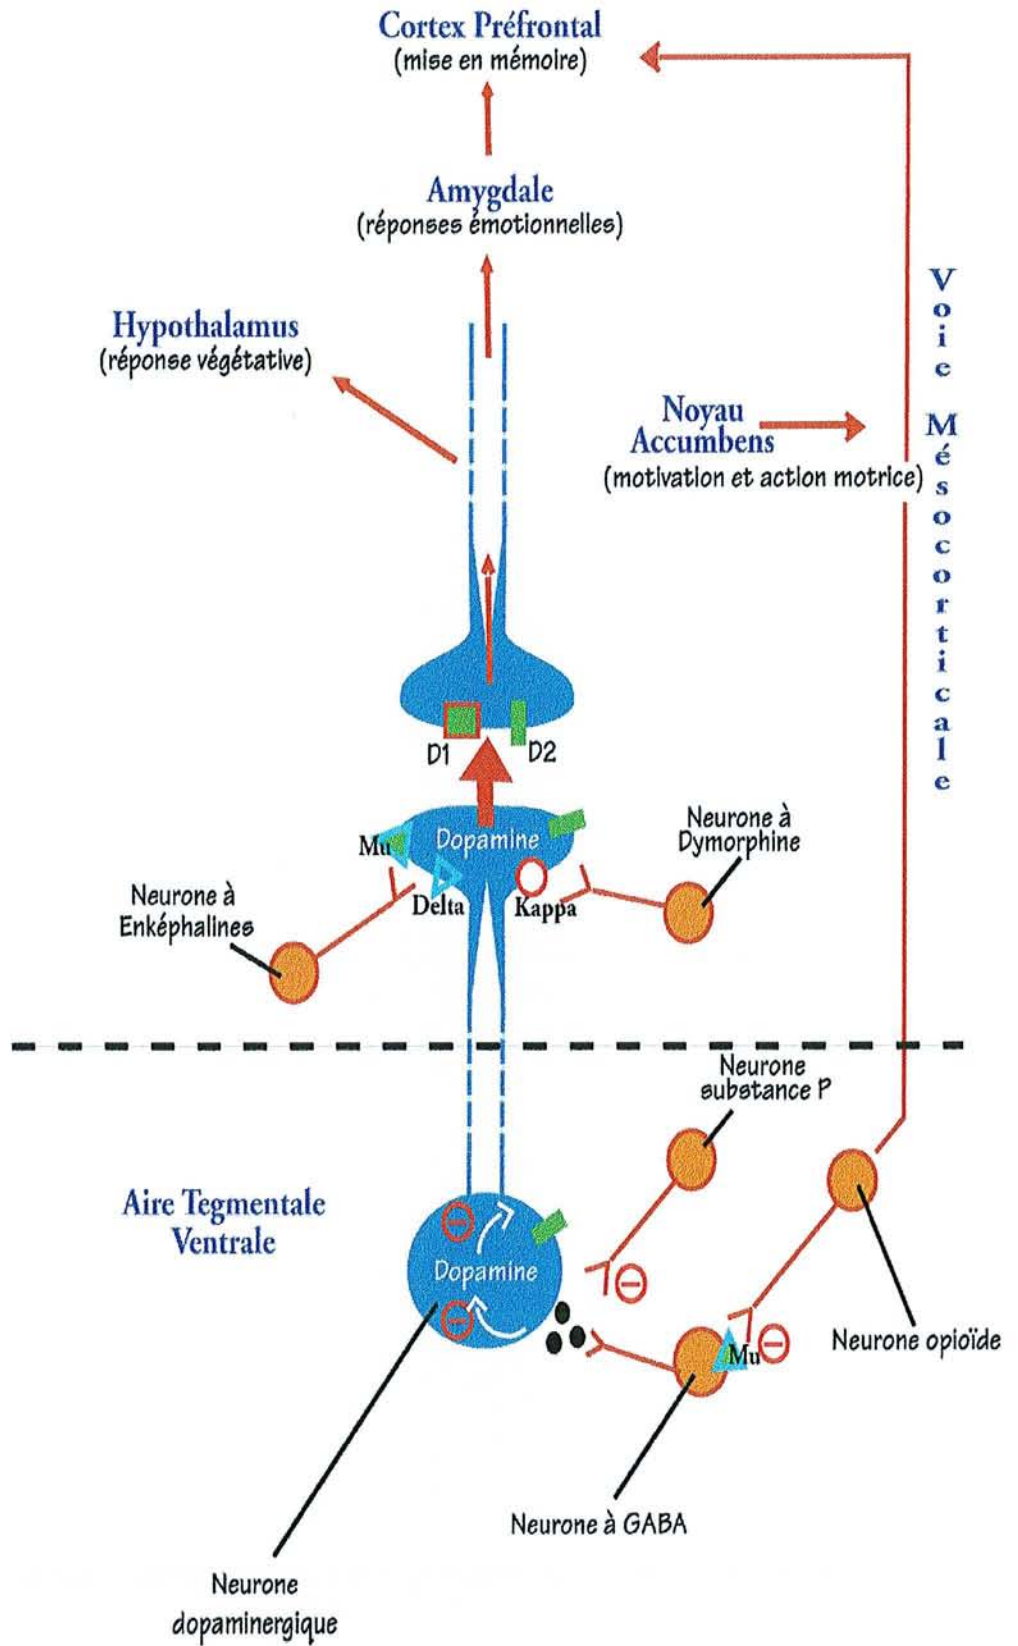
Cortex Préfrontal
(mise en mémoire)

Amygdale
(réponses émotionnelles)

Hypothalamus
(réponse végétative)

Voie Mésocorticale

Noyau Accumbens
(motivation et action motrice)

D1
D2

Mu
Dopamine

Neurone à Dymorphine

Neurone à Enképhalines

Delta
Kappa

Neurone substance P

Aire Tegmentale Ventrale

Dopamine

Mu

Neurone opioïde

Neurone à GABA

Neurone dopaminergique